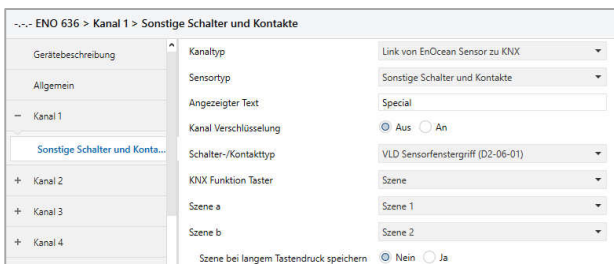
-.-.- ENO 636 > Kanal 1 > Sonstige Schalter und Kontakte

Gerätebeschreibung
Allgemein
− Kanal 1
Sonstige Schalter und Konta...
+ Kanal 2
+ Kanal 3
+ Kanal 4

Kanaltyp | Link von EnOcean Sensor zu KNX
Sensortyp | Sonstige Schalter und Kontakte
Angezeigter Text | Special
Kanal Verschlüsselung | Aus | An
Schalter-/Kontakttyp | VLD Sensorfenstergriff (D2-06-01)
KNX Funktion Taster | Szene
Szene a | Szene 1
Szene b | Szene 2
Szene bei langem Tastendruck speichern | Nein | Ja